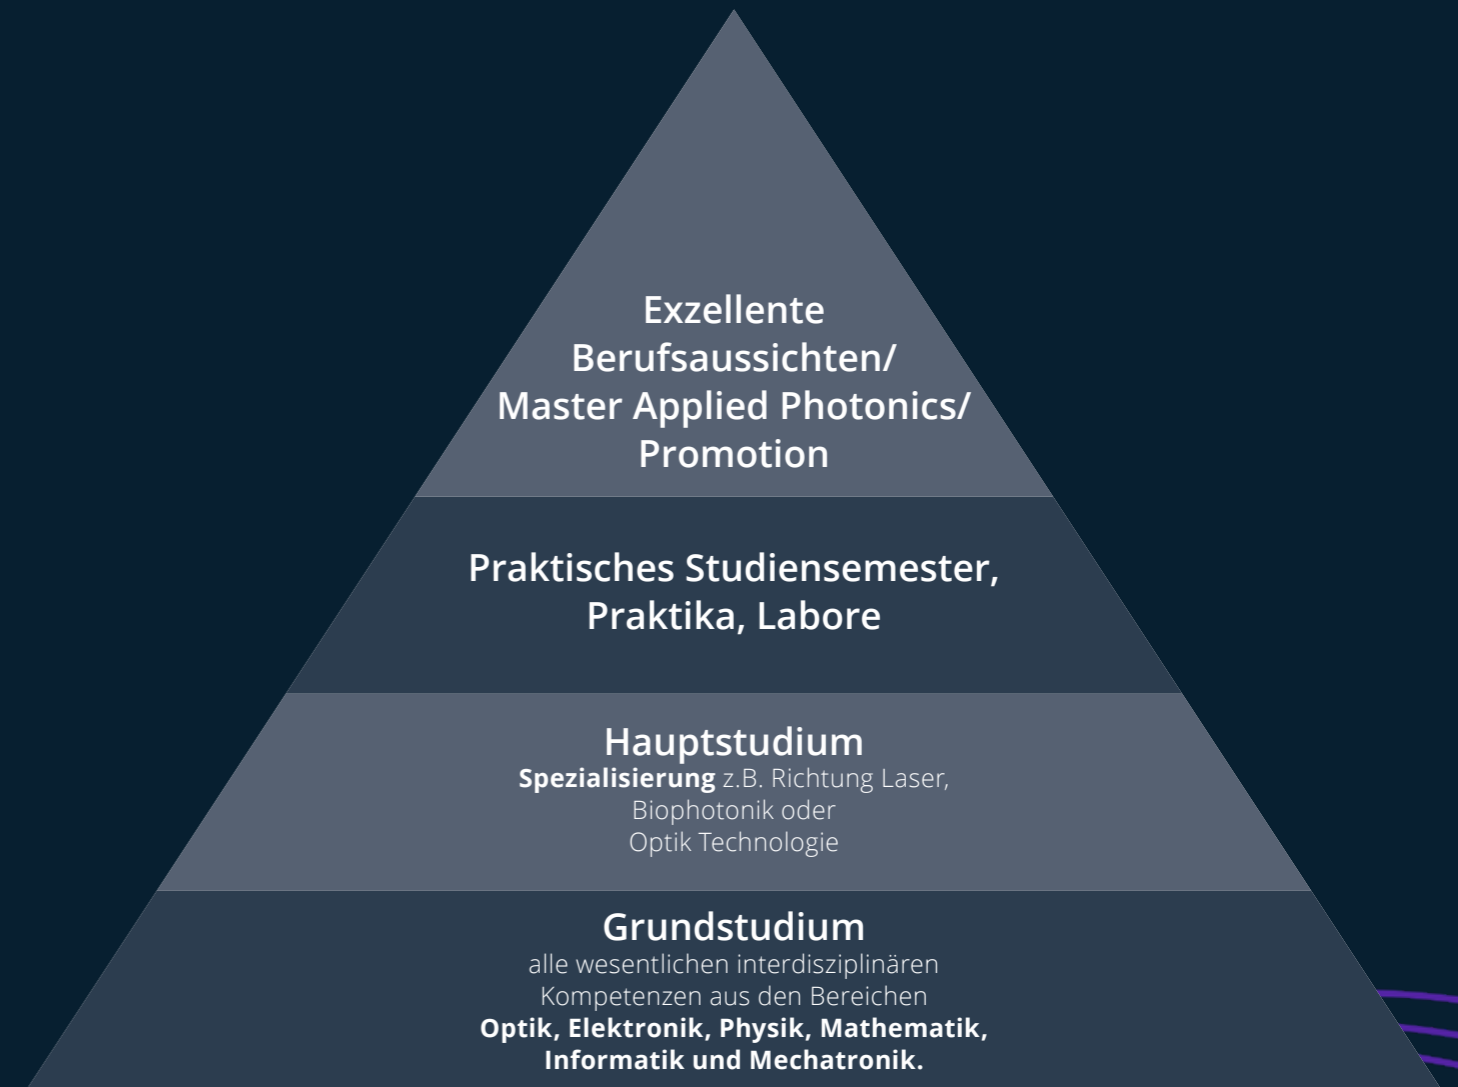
Exzellente Berufsaussichten/ Master Applied Photonics/ Promotion

Praktisches Studiensemester, Praktika, Labore

Hauptstudium
Spezialisierung z.B. Richtung Laser, Biophotonik oder Optik Technologie

Grundstudium
alle wesentlichen interdisziplinären Kompetenzen aus den Bereichen Optik, Elektronik, Physik, Mathematik, Informatik und Mechatronik.